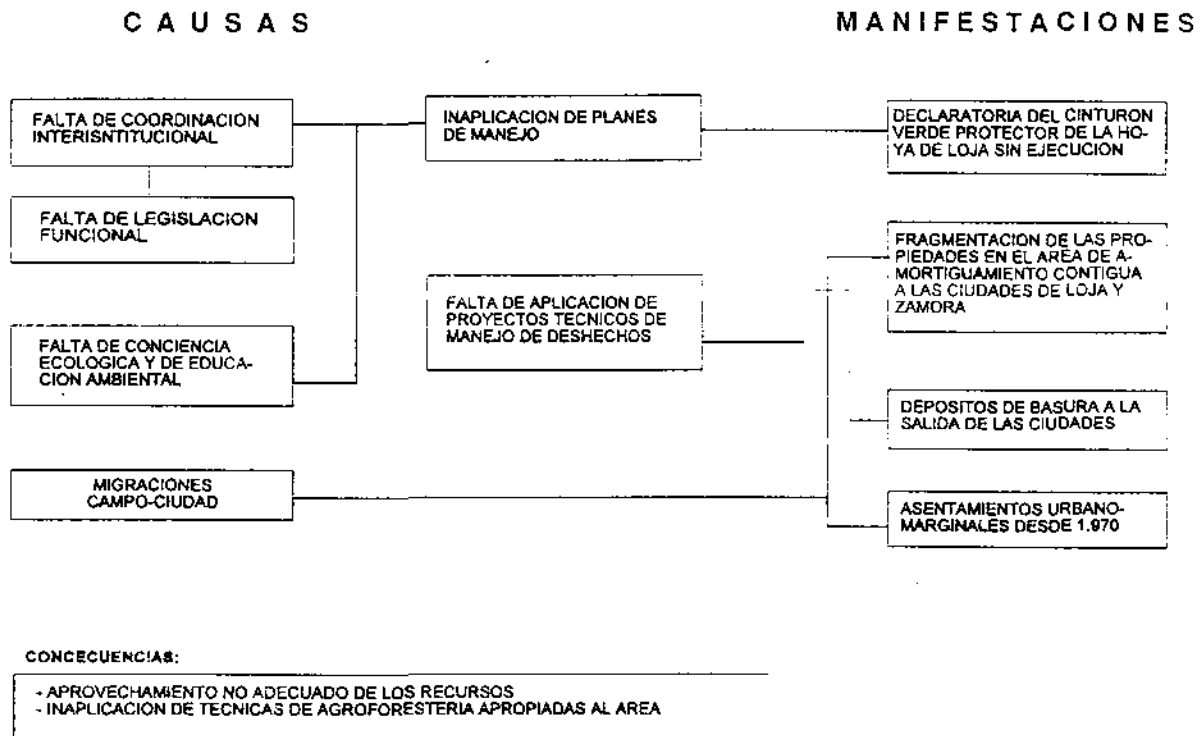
CAUSAS

MANIFESTACIONES

FALTA DE COORDINACION INTERISNTITUCIONAL

FALTA DE LEGISLACION FUNCIONAL

FALTA DE CONCIENCIA ECOLOGICA Y DE EDUCACION AMBIENTAL

MIGRACIONES CAMPO-CIUDAD

INAPLICACION DE PLANES DE MANEJO

FALTA DE APLICACION DE PROYECTOS TECNICOS DE MANEJO DE DESHECHOS

DECLARATORIA DEL CINTURON VERDE PROTECTOR DE LA HOYA DE LOJA SIN EJECUCION

FRAGMENTACION DE LAS PROPIEDADES EN EL AREA DE AMORTIGUAMIENTO CONTIGUA A LAS CIUDADES DE LOJA Y ZAMORA

DEPOSITOS DE BASURA A LA SALIDA DE LAS CIUDADES

ASENTAMIENTOS URBANO-MARGINALES DESDE 1.970

CONCECUENCIAS:

- APROVECHAMIENTO NO ADECUADO DE LOS RECURSOS
- INAPLICACION DE TECNICAS DE AGROFORESTERIA APROPIADAS AL AREA